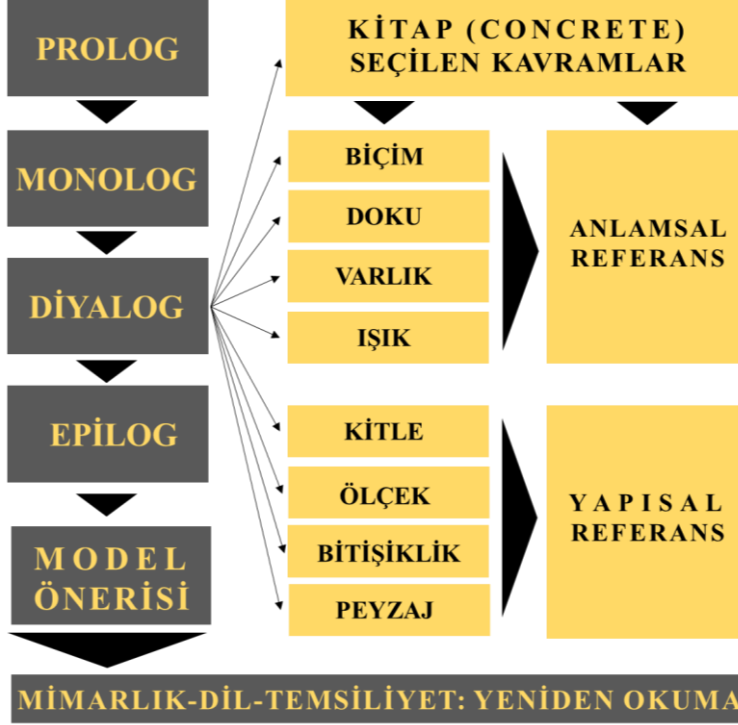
PROLOG

MONOLOG

DİYALOG

EPİLOG

MODEL ÖNERİSİ

KİTAP (CONCRETE) SEÇİLEN KAVRAMLAR

BİÇİM

DOKU

VARLIK

IŞIK

ANLAMSAL REFERANS

KİTLE

ÖLÇEK

BİTİŞİKLİK

PEYZAJ

YAPISAL REFERANS

MİMARLIK-DİL-TEMSİLİYET: YENİDEN OKUMA